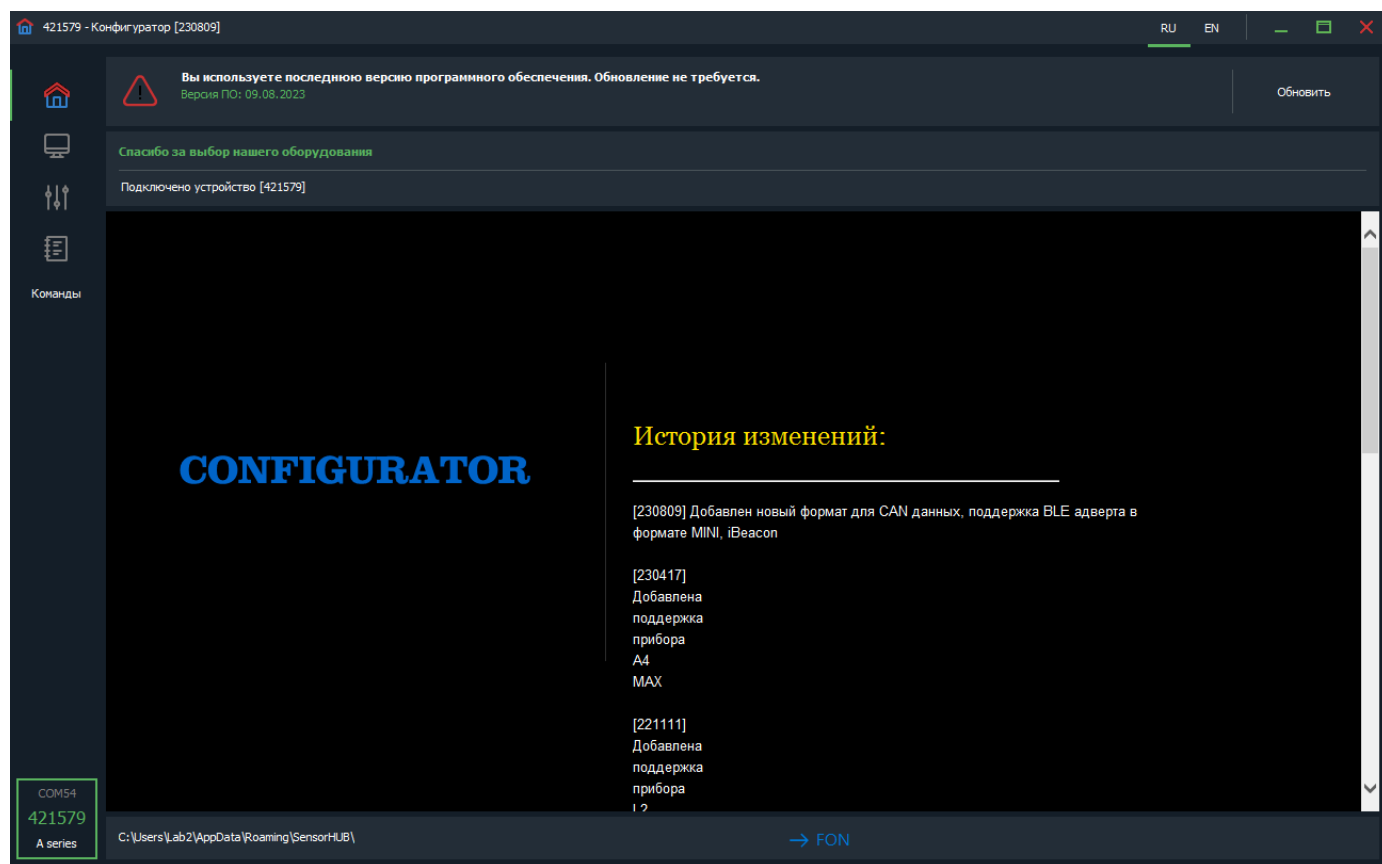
421579 - Конфигуратор [230809]

RU EN

Вы используете последнюю версию программного обеспечения. Обновление не требуется.
Версия ПО: 09.08.2023

Обновить

Спасибо за выбор нашего оборудования

Подключено устройство [421579]

Команды

CONFIGURATOR

История изменений:

[230809] Добавлен новый формат для CAN данных, поддержка BLE адверта в формате MINI, iBeacon

[230417]
Добавлена
поддержка
прибора
A4
MAX

[221111]
Добавлена
поддержка
прибора
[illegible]

COM54
421579
A series

C:\Users\Lab2\AppData\Roaming\SensorHUB\

→ FON